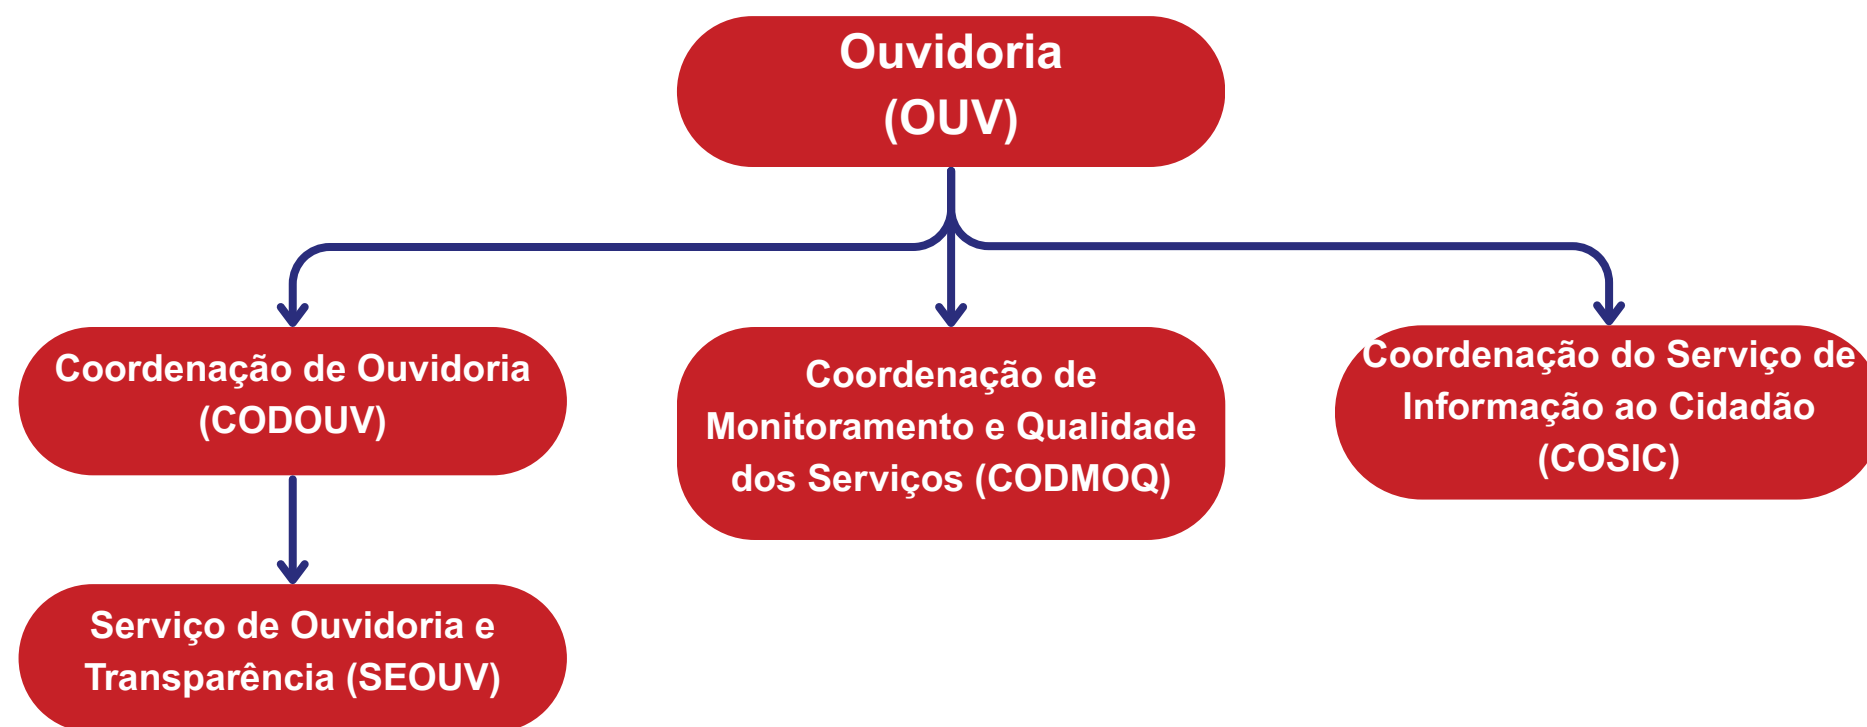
Ouvidoria
(OUV)

Coordenação de Ouvidoria
(CODOUV)

Coordenação de Monitoramento e Qualidade dos Serviços (CODMOQ)

Coordenação do Serviço de Informação ao Cidadão
(COSIC)

Serviço de Ouvidoria e Transparência (SEOUV)